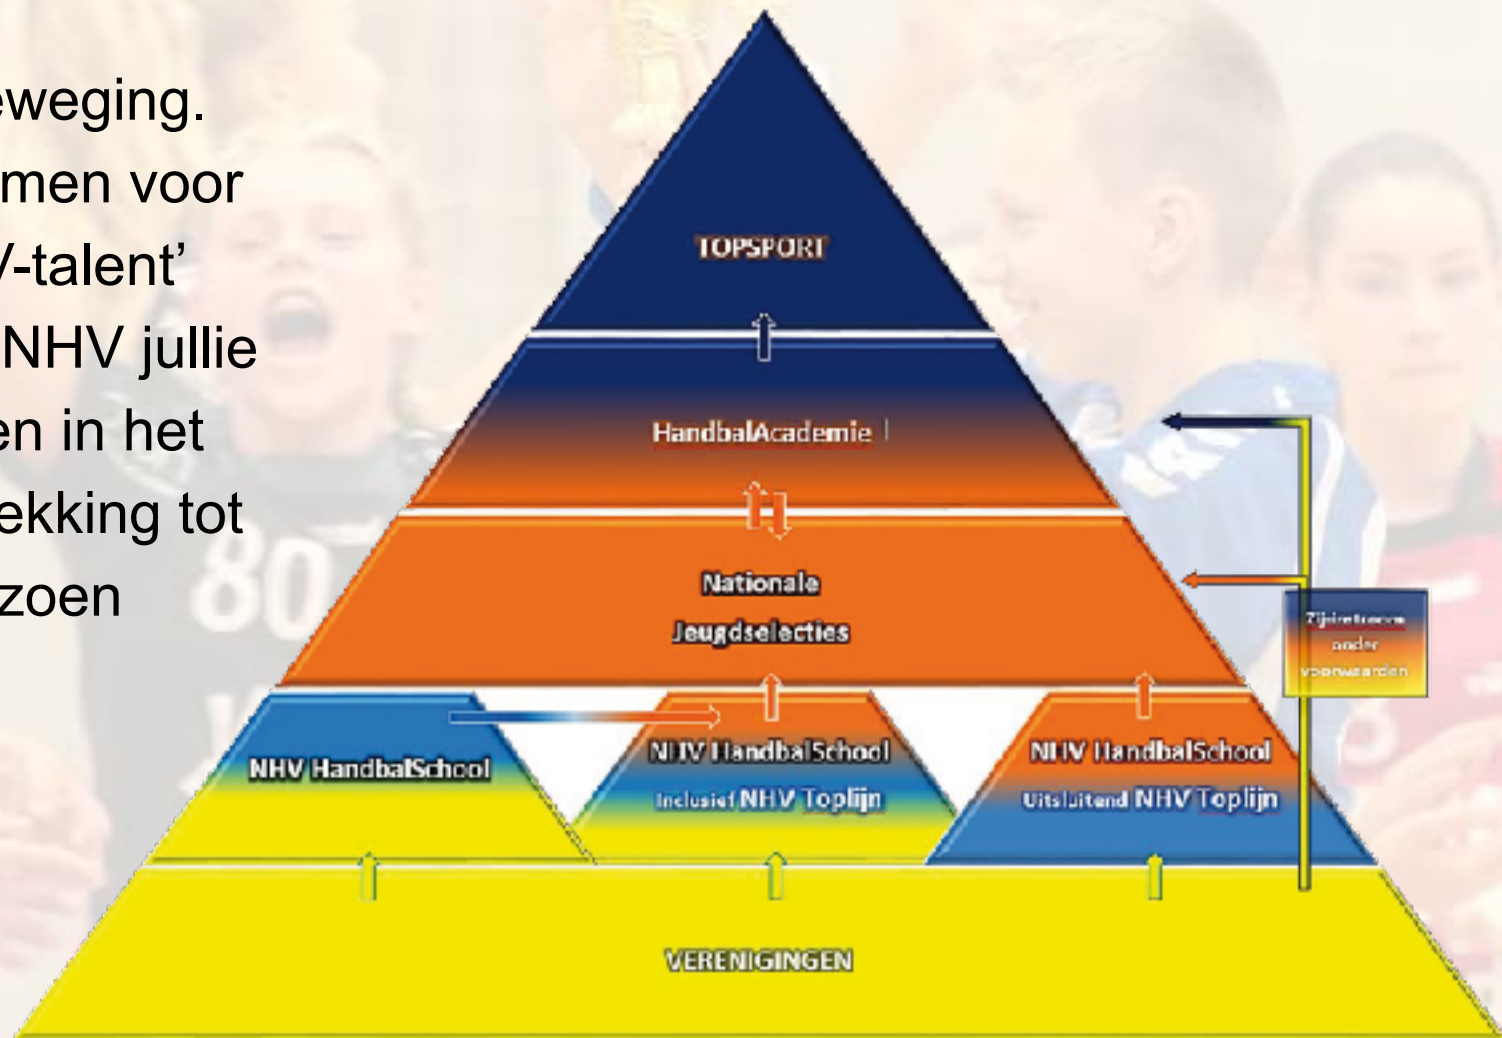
eweging.
men voor
/-talent'
NHV jullie
en in het
ekking tot
zoen

TOPSPORT

HandbalAcademie

Nationale
Jeugdselecties

Zijinstroom
onder
voorwaarden

NHV HandbalSchool

NHV HandbalSchool
Inclusief NHV Toplijn

NHV HandbalSchool
Uitsluitend NHV Toplijn

VERENIGINGEN